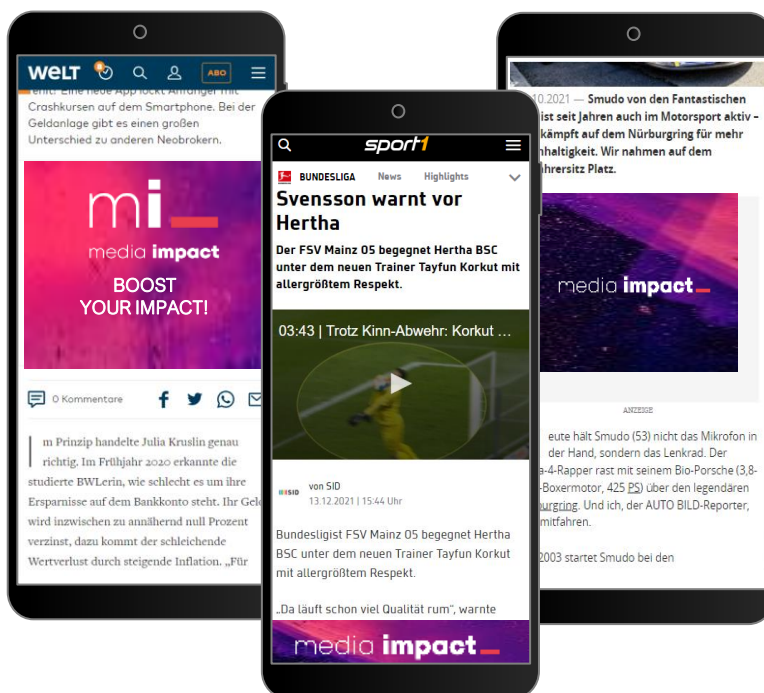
WELT ABO

Crashkursen auf dem Smartphone. Bei der Geldanlage gibt es einen großen Unterschied zu anderen Neobrokern.

mi

media impact

BOOST YOUR IMPACT!

0 Kommentare

m Prinzip handelte Julia Kruslin genau richtig. Im Frühjahr 2020 erkannte die studierte BWLerin, wie schlecht es um ihre Ersparnisse auf dem Bankkonto steht. Ihr Geld wird inzwischen zu annähernd null Prozent verzinst, dazu kommt der schleichende Wertverlust durch steigende Inflation. „Für

sport1

BUNDESLIGA News Highlights

Svensson warnt vor Hertha

Der FSV Mainz 05 begegnet Hertha BSC unter dem neuen Trainer Tayfun Korkut mit allergrößtem Respekt.

03:43 | Trotz Kinn-Abwehr: Korkut ...

SID von SID
13.12.2021 | 15:44 Uhr

Bundesligist FSV Mainz 05 begegnet Hertha BSC unter dem neuen Trainer Tayfun Korkut mit allergrößtem Respekt.

„Da läuft schon viel Qualität rum", warnte

media impact

10.2021 — Smudo von den Fantastischen ist seit Jahren auch im Motorsport aktiv – kämpft auf dem Nürburgring für mehr nhaltigkeit. Wir nahmen auf dem ührersitz Platz.

media impact

ANZEIGE

eute hält Smudo (53) nicht das Mikrofon in der Hand, sondern das Lenkrad. Der a-4-Rapper rast mit seinem Bio-Porsche (3,8- -Boxermotor, 425 PS) über den legendären burgring. Und ich, der AUTO BILD-Reporter, mitfahren.

2003 startet Smudo bei den